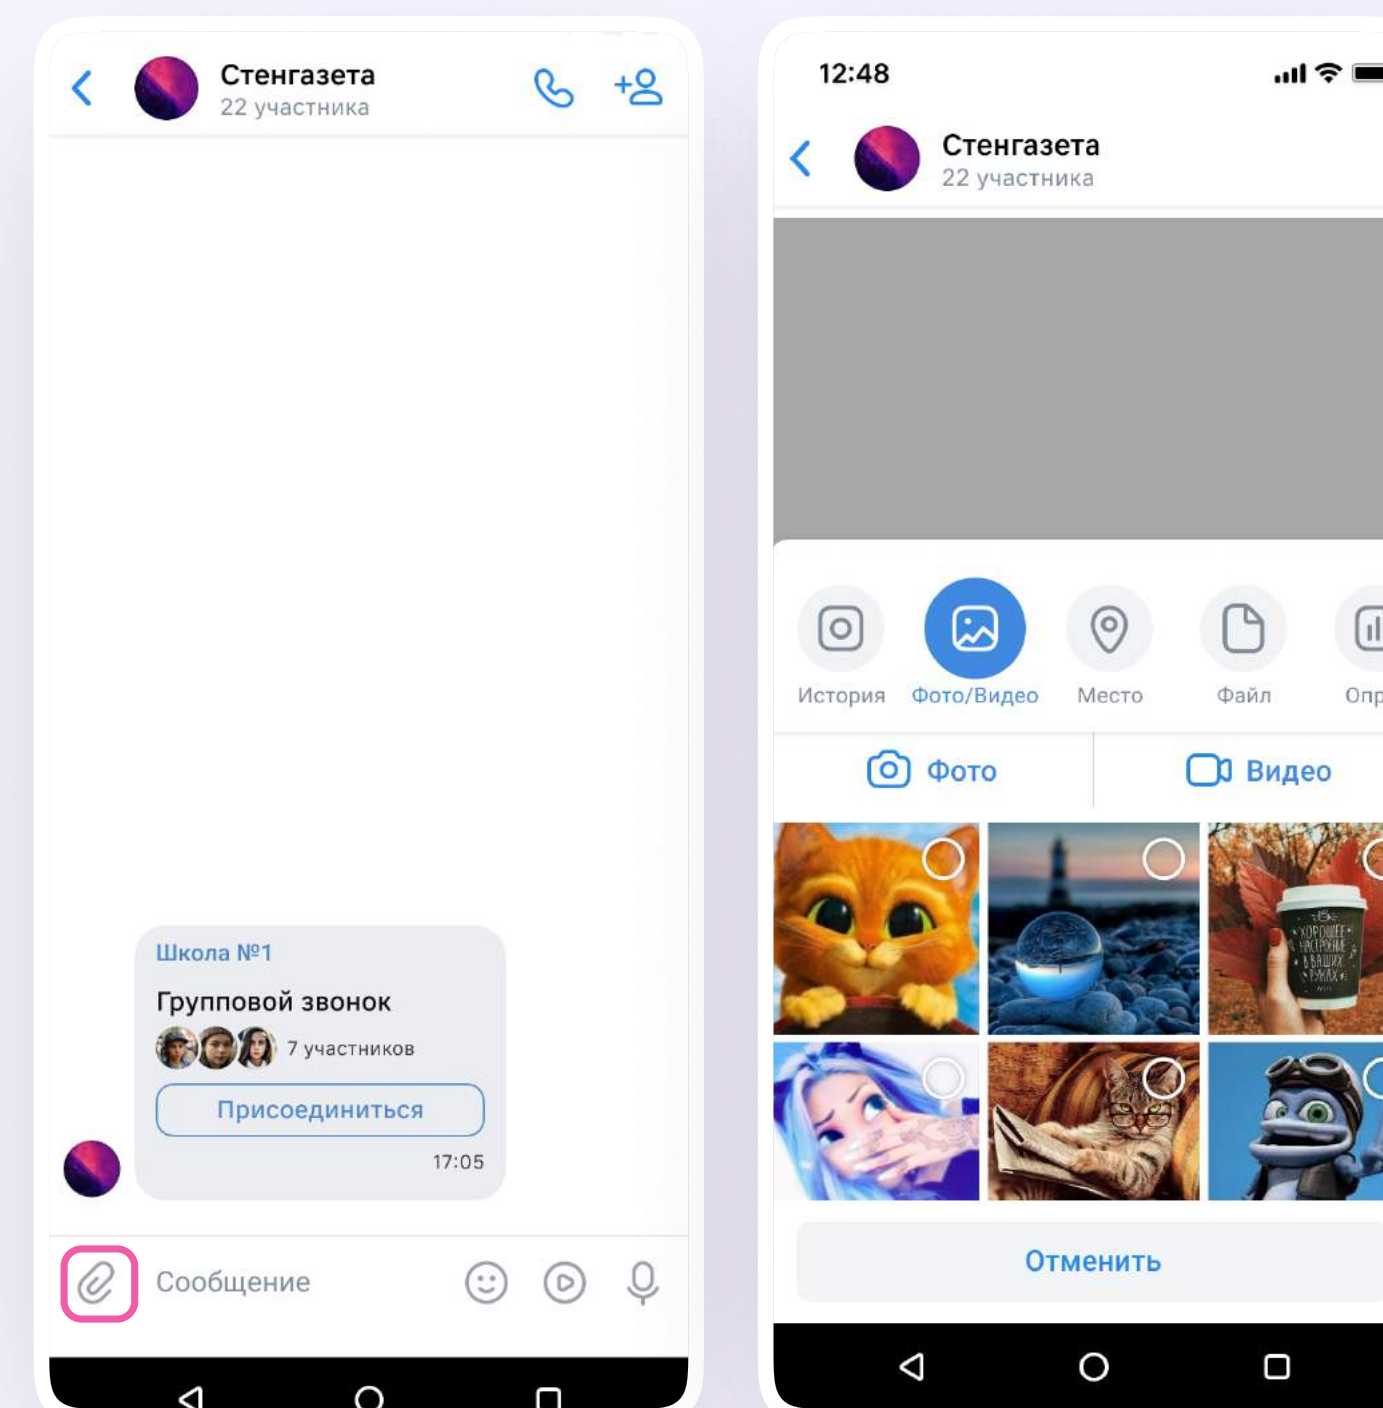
Стенгазета
22 участника

Школа №1
Групповой звонок
7 участников
Присоединиться
17:05

Сообщение

12:48

Стенгазета
22 участника

История
Фото/Видео
Место
Файл
Опр

Фото
Видео

ХОРОШЕЕ НАСТРОЕНИЕ В ВАШИХ РУКАХ

Отменить